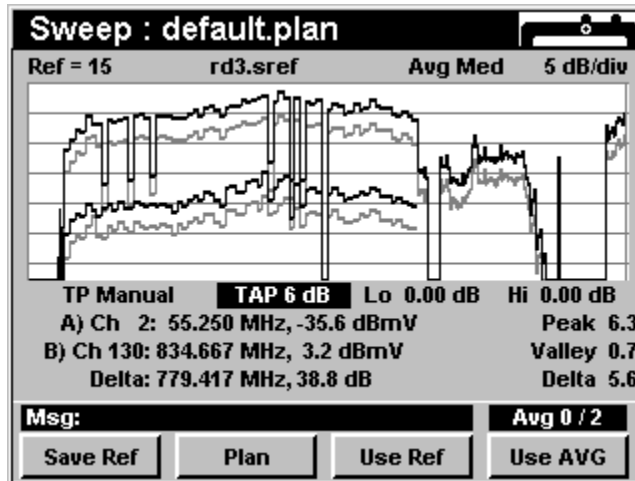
Sweep : default.plan

Ref = 15 rd3.sref Avg Med 5 dB/div

TP Manual TAP 6 dB Lo 0.00 dB Hi 0.00 dB

A) Ch 2: 55.250 MHz, -35.6 dBmV Peak 6.3

B) Ch 130: 834.667 MHz, 3.2 dBmV Valley 0.7

Delta: 779.417 MHz, 38.8 dB Delta 5.6

Msg:

Avg 0 / 2

Save Ref Plan Use Ref Use AVG